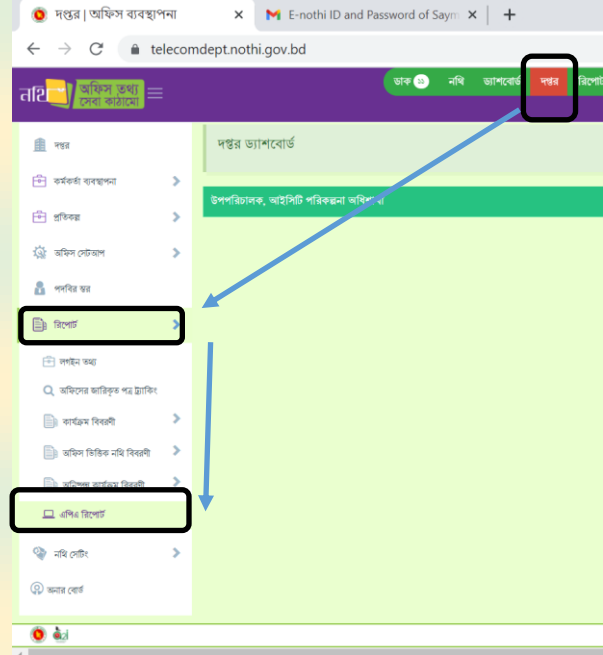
দপ্তর | অফিস ব্যবস্থাপনা ×
E-nothi ID and Password of Sayn ×
+
telecomdept.nothi.gov.bd

নথি অফিস তথ্য সেবা কাঠামো

ডাক 11 নথি ড্যাশবোর্ড দপ্তর রিপোর্ট

দপ্তর
কর্মকর্তা ব্যবস্থাপনা
প্রতিবেদন
অফিস সেটআপ
পদবির স্তর
রিপোর্ট
লগইন তথ্য
অফিসের জারিকৃত পত্র ট্র্যাকিং
কার্যক্রম বিবরণী
অফিস ভিত্তিক নথি বিবরণী
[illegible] কার্যক্রম বিবরণী
এপিএ রিপোর্ট
নথি সেটিং
অনার বোর্ড

দপ্তর ড্যাশবোর্ড

উপপরিচালক, আইসিটি পরিকল্পনা অধিশাখা